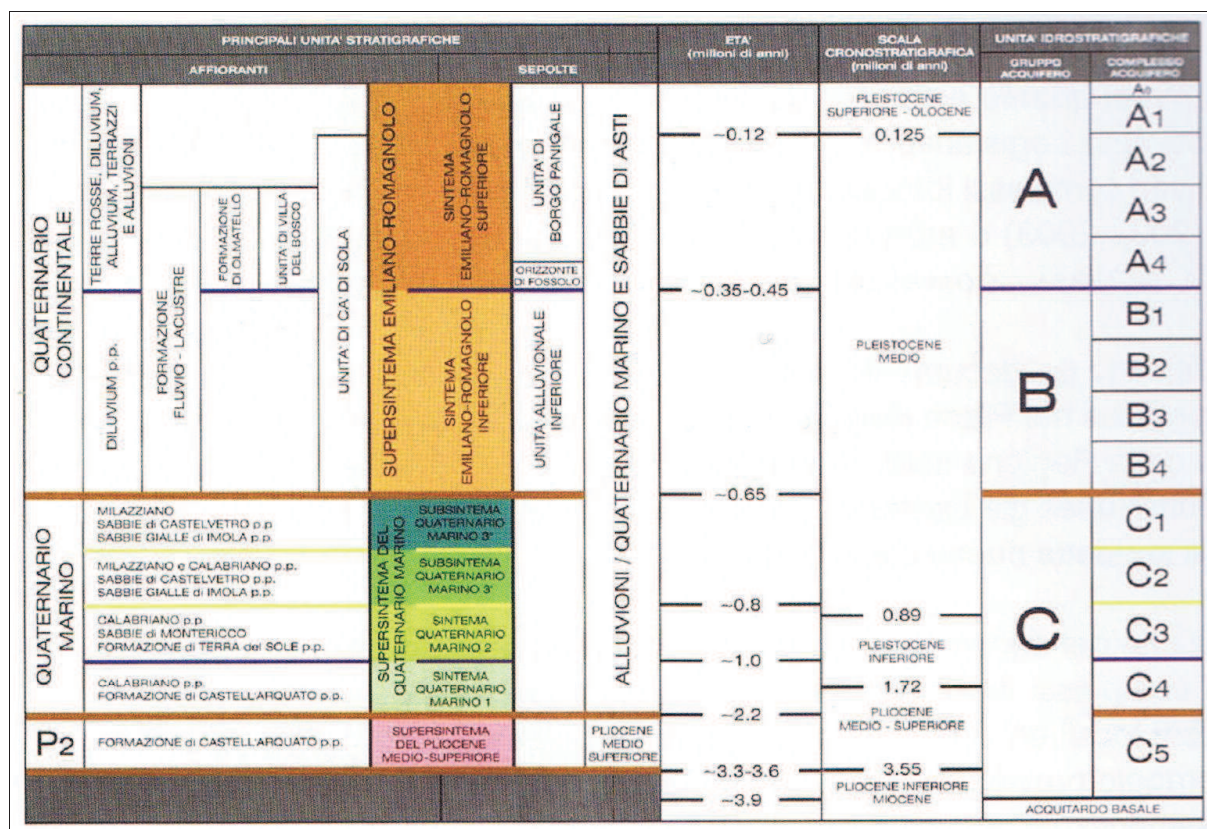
PRINCIPALI UNITA' STRATIGRAFICHE

AFFIORANTI

SEPOLTE

ETA' (milioni di anni)

SCALA CRONOSTRATIGRAFICA (milioni di anni)

UNITA' IDROSTRATIGRAFICHE

GRUPPO ACQUIFERO

COMPLESSO ACQUIFERO

QUATERNARIO CONTINENTALE

TERRE ROSSE, DILUVIUM, ALLUVIUM, TERRAZZI E ALLUVIONI

DILUVIUM p.p.

FORMAZIONE FLUVIO - LACUSTRE

FORMAZIONE DI OLMATELLO

UNITA' DI VILLA DEL BOSCO

UNITA' DI CA' DI SOLA

SUPERSINTEMA EMILIANO-ROMAGNOLO

SINTEMA EMILIANO-ROMAGNOLO SUPERIORE

SINTEMA EMILIANO-ROMAGNOLO INFERIORE

UNITA' DI BORGO PANIGALE

ORIZZONTE DI FOSSOLO

UNITA' ALLUVIONALE INFERIORE

ALLUVIONI / QUATERNARIO MARINO E SABBIE DI ASTI

QUATERNARIO MARINO

MILAZZIANO
SABBIE di CASTELVETRO p.p
SABBIE GIALLE di IMOLA p.p.

MILAZZIANO e CALABRIANO p.p.
SABBIE di CASTELVETRO p.p.
SABBIE GIALLE di IMOLA p.p.

CALABRIANO p.p.
SABBIE di MONTERICCO
FORMAZIONE di TERRA del SOLE p.p.

CALABRIANO p.p.
FORMAZIONE di CASTELL'ARQUATO p.p.

SUPERSINTEMA DEL QUATERNARIO MARINO

SUBSINTEMA QUATERNARIO MARINO 3°

SUBSINTEMA QUATERNARIO MARINO 3°

SINTEMA QUATERNARIO MARINO 2

SINTEMA QUATERNARIO MARINO 1

P2

FORMAZIONE di CASTELL'ARQUATO p.p.

SUPERSINTEMA DEL PLIOCENE MEDIO-SUPERIORE

PLIOCENE MEDIO SUPERIORE

~0.12
~0.35-0.45
~0.65
~0.8
~1.0
~2.2
~3.3-3.6
~3.9

PLEISTOCENE SUPERIORE - OLOCENE
0.125
PLEISTOCENE MEDIO
0.89
PLEISTOCENE INFERIORE
1.72
PLIOCENE MEDIO - SUPERIORE
3.55
PLIOCENE INFERIORE MIOCENE

A
A0
A1
A2
A3
A4

B
B1
B2
B3
B4

C
C1
C2
C3
C4
C5

ACQUITARDO BASALE